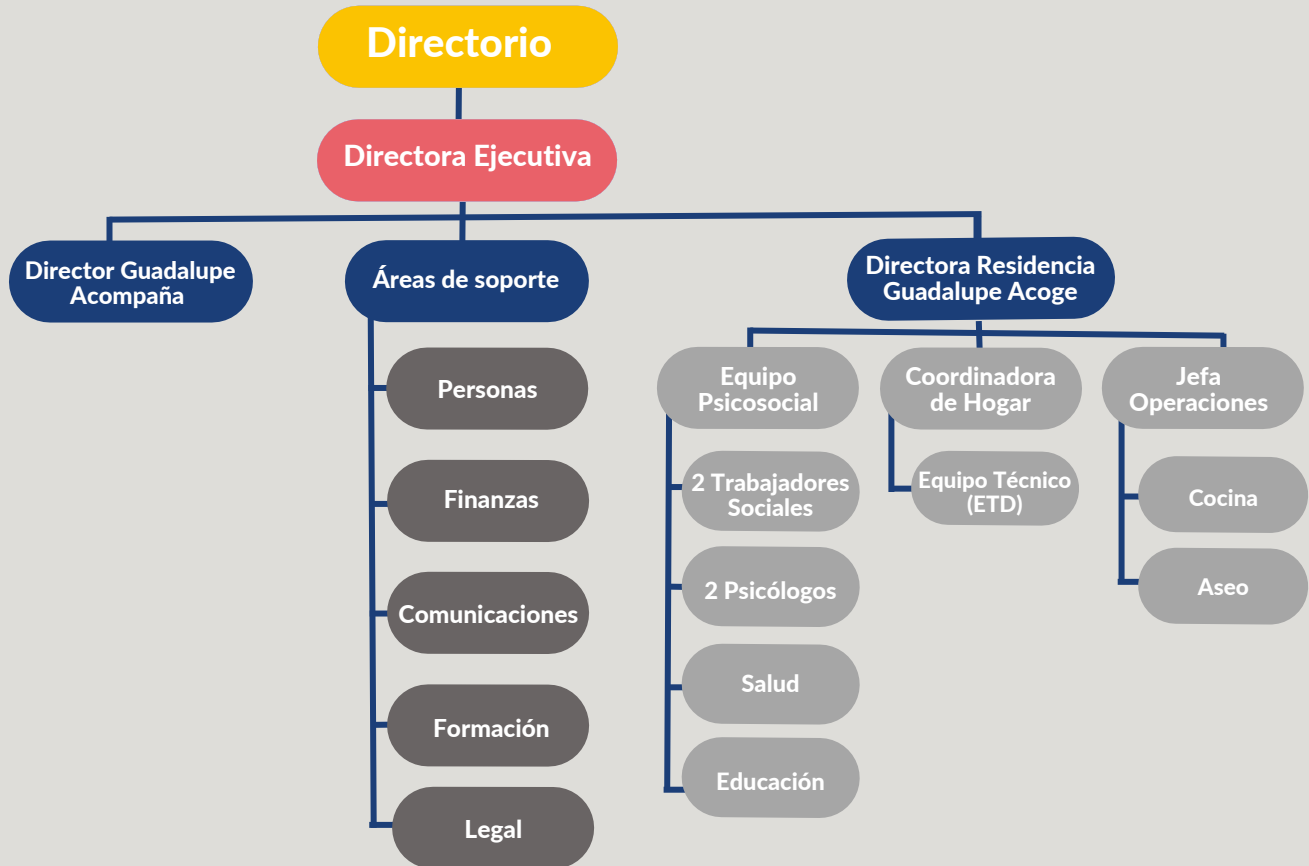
Directorio

Directora Ejecutiva

Director Guadalupe Acompaña

Áreas de soporte

Personas

Finanzas

Comunicaciones

Formación

Legal

Directora Residencia Guadalupe Acoge

Equipo Psicosocial

2 Trabajadores Sociales

2 Psicólogos

Salud

Educación

Coordinadora de Hogar

Equipo Técnico (ETD)

Jefa Operaciones

Cocina

Aseo